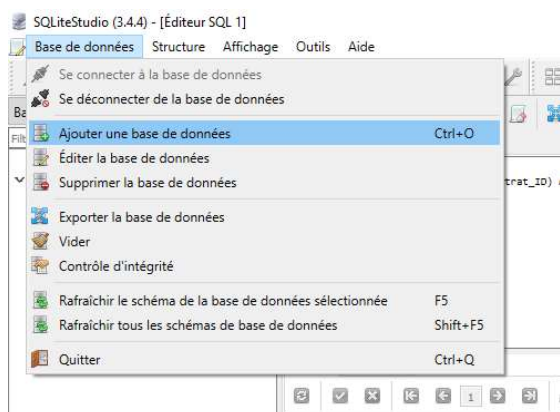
SQLiteStudio (3.4.4) - [Éditeur SQL 1]

Base de données Structure Affichage Outils Aide

Se connecter à la base de données
Se déconnecter de la base de données
Ajouter une base de données Ctrl+O
Éditer la base de données
Supprimer la base de données
Exporter la base de données
Vider
Contrôle d'intégrité
Rafraîchir le schéma de la base de données sélectionnée F5
Rafraîchir tous les schémas de base de données Shift+F5
Quitter Ctrl+Q

Ba
Filt
trat_ID)
1